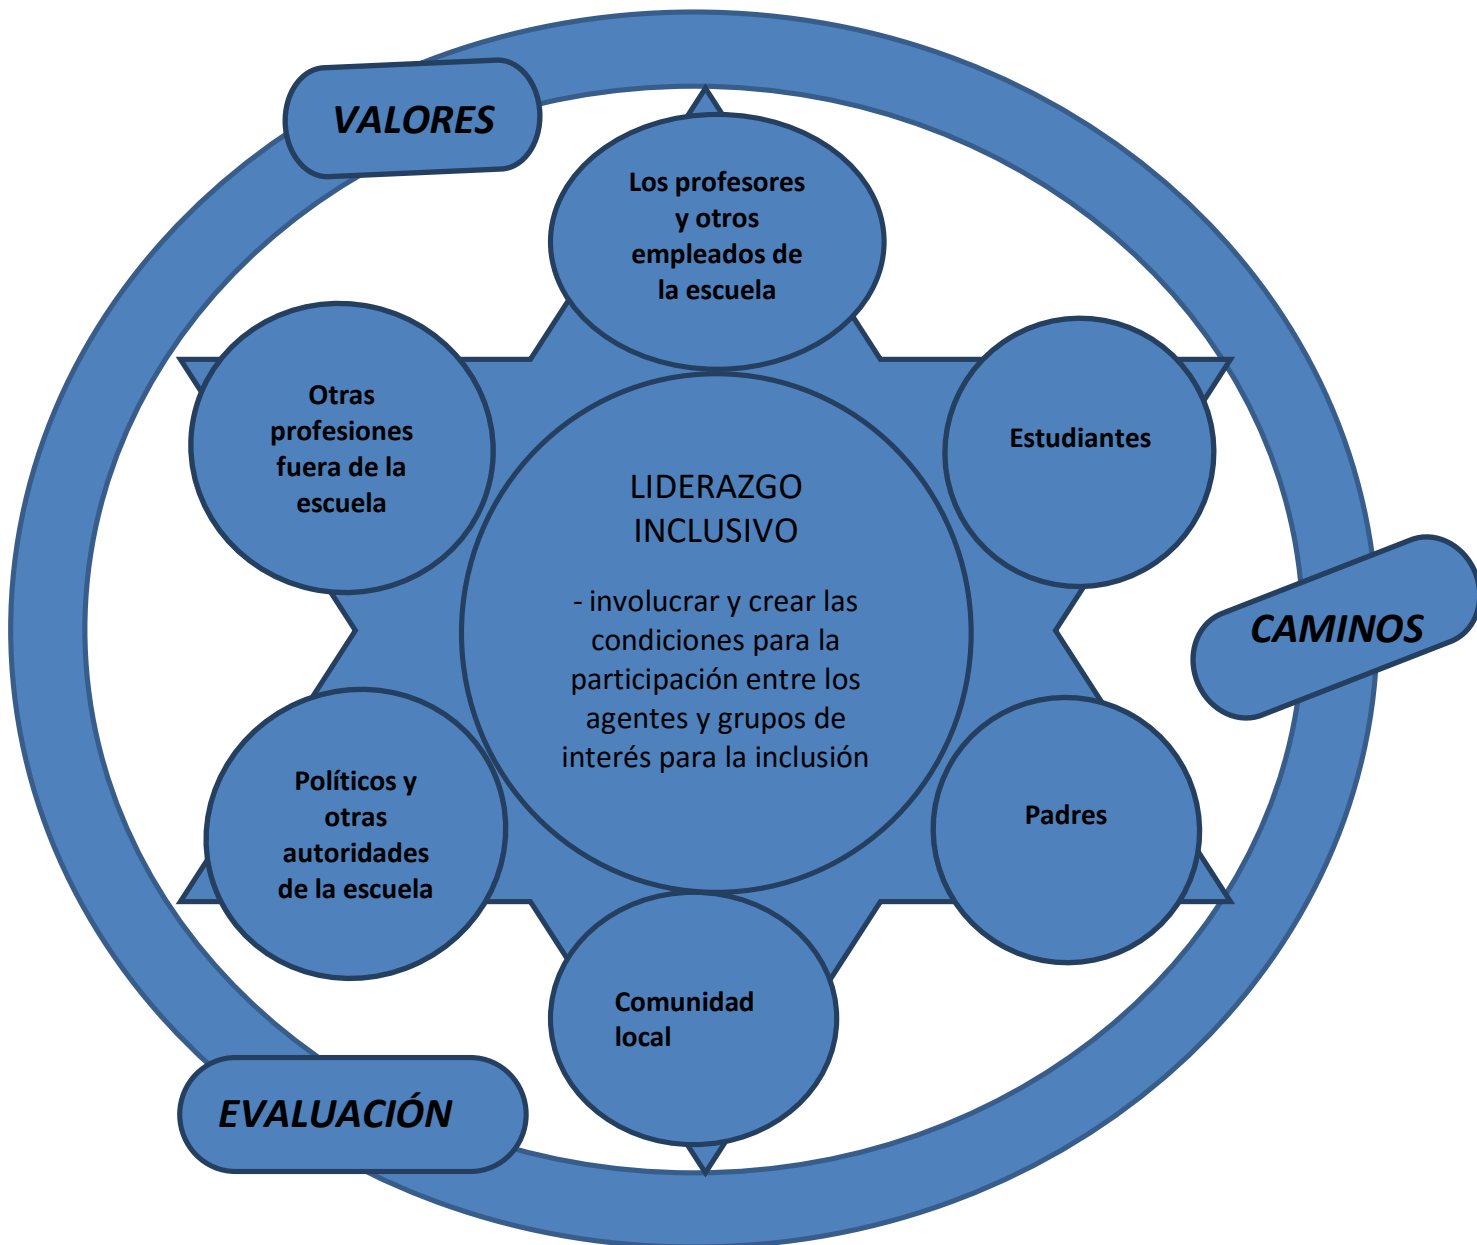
VALORES

Los profesores y otros empleados de la escuela

Otras profesiones fuera de la escuela

Estudiantes

LIDERAZGO INCLUSIVO

- involucrar y crear las condiciones para la participación entre los agentes y grupos de interés para la inclusión

CAMINOS

Políticos y otras autoridades de la escuela

Padres

Comunidad local

EVALUACIÓN